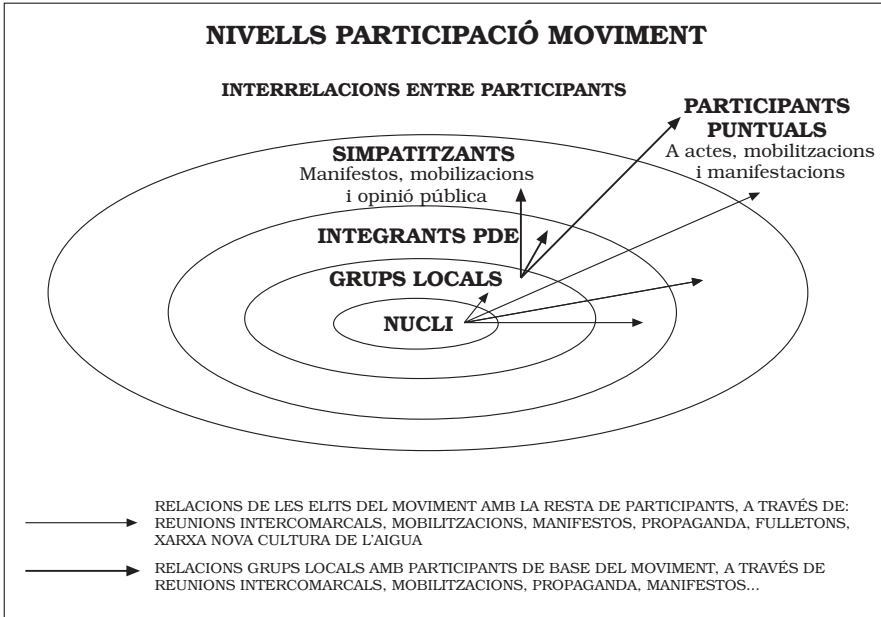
NIVELLS PARTICIPACIÓ MOVIMENT

INTERRELACIONS ENTRE PARTICIPANTS

PARTICIPANTS PUNTUALS
A actes, mobilitzacions i manifestacions

SIMPATITZANTS
Manifestos, mobilizacions i opinió pública

INTEGRANTS PDE

GRUPS LOCALS

NUCLI

RELACIONS DE LES ELITS DEL MOVIMENT AMB LA RESTA DE PARTICIPANTS, A TRAVÉS DE: REUNIONS INTERCOMARCALS, MOBILITZACIONS, MANIFESTOS, PROPAGANDA, FULLETONS, XARXA NOVA CULTURA DE L'AIGUA

RELACIONS GRUPS LOCALS AMB PARTICIPANTS DE BASE DEL MOVIMENT, A TRAVÉS DE REUNIONS INTERCOMARCALS, MOBILITZACIONS, PROPAGANDA, MANIFESTOS...